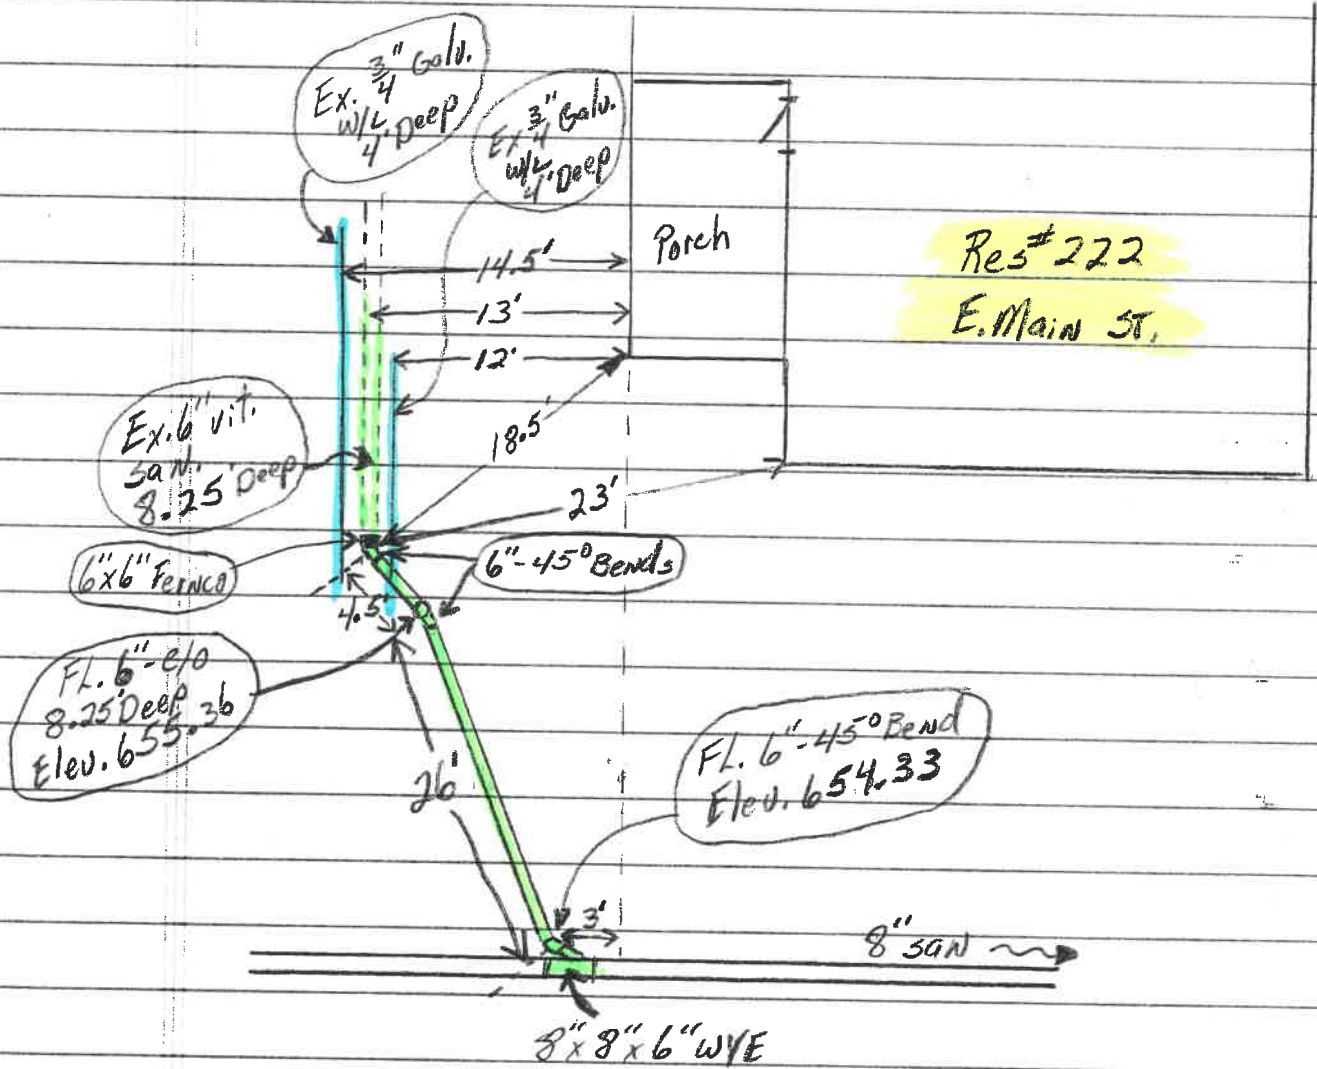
Ex. $\frac{3}{4}$" Galv. W/L 4' Deep

Ex $\frac{3}{4}$" Galv. W/L 4' Deep

Porch

Res# 222
E. Main St.

14.5'

13'

12'

Ex. 6" vit. san. 8.25' Deep

18.5'

23'

6"x6" Fernco

6" - 45° Bends

4.5'

FL. 6" c/o 8.25' Deep Elev. 655.36

26'

FL. 6" - 45° Bend Elev. 654.33

3'

8" San

8"x8"x6" WYE